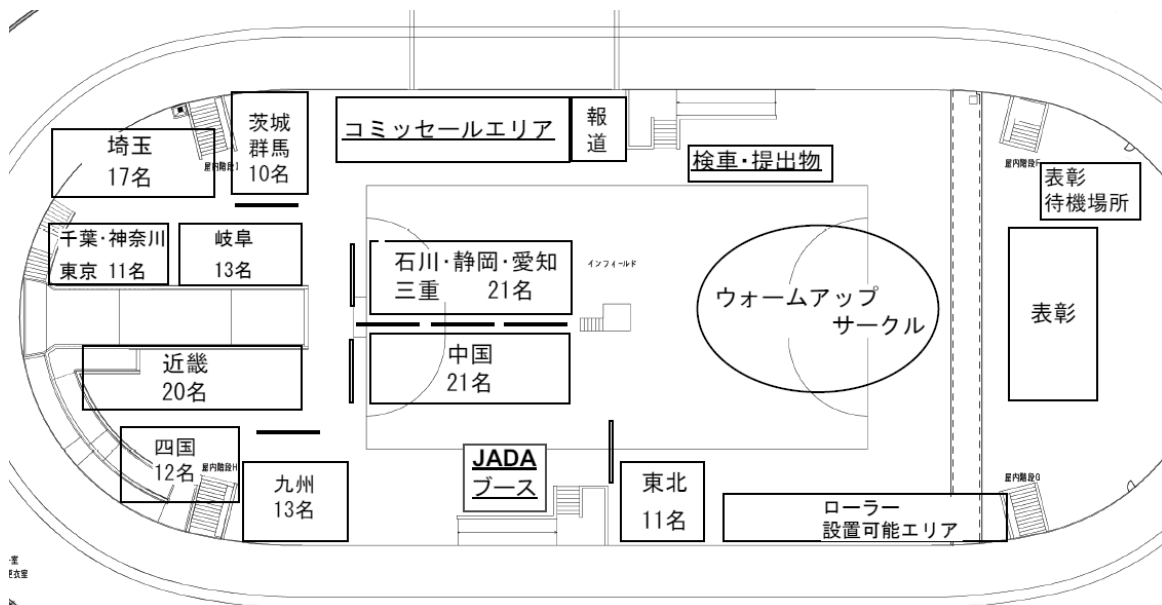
埼玉
17名

茨城
群馬
10名

屋内階段F

コミッセールエリア

報
道

検車・提出物

屋内階段E

表彰
待機場所

千葉・神奈川
東京 11名

岐阜
13名

石川・静岡・愛知
三重　21名

インフィールド

ウォームアップ
サークル

表彰

近畿
20名

中国
21名

四国
12名

屋内階段H

九州
13名

JADA
ブース

東北
11名

ローラー
設置可能エリア

屋内階段G

室
更衣室